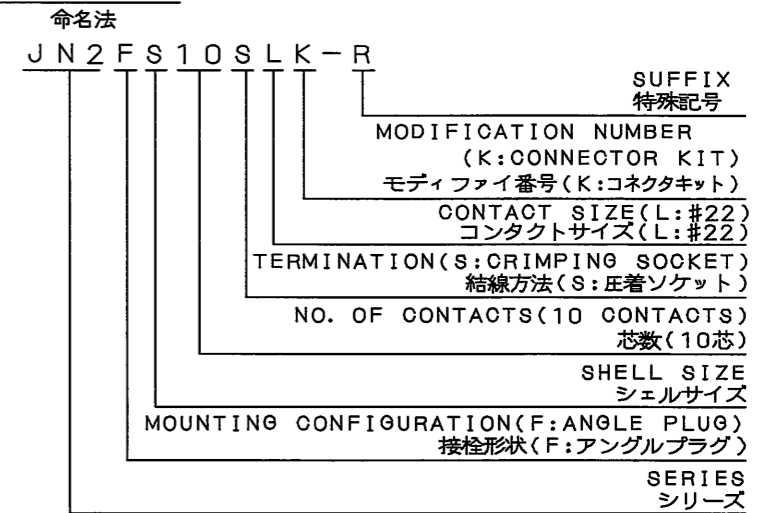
命名法

JN2FS10SLK−R

SUFFIX
特殊記号

MODIFICATION NUMBER
(K:CONNECTOR KIT)
モディファイ番号(K:コネクタキット)

CONTACT SIZE(L:#22)
コンタクトサイズ(L:#22)

TERMINATION(S:CRIMPING SOCKET)
結線方法(S:圧着ソケット)

NO. OF CONTACTS(10 CONTACTS)
芯数(10芯)

SHELL SIZE
シェルサイズ

MOUNTING CONFIGURATION(F:ANGLE PLUG)
接栓形状(F:アングルプラグ)

SERIES
シリーズ